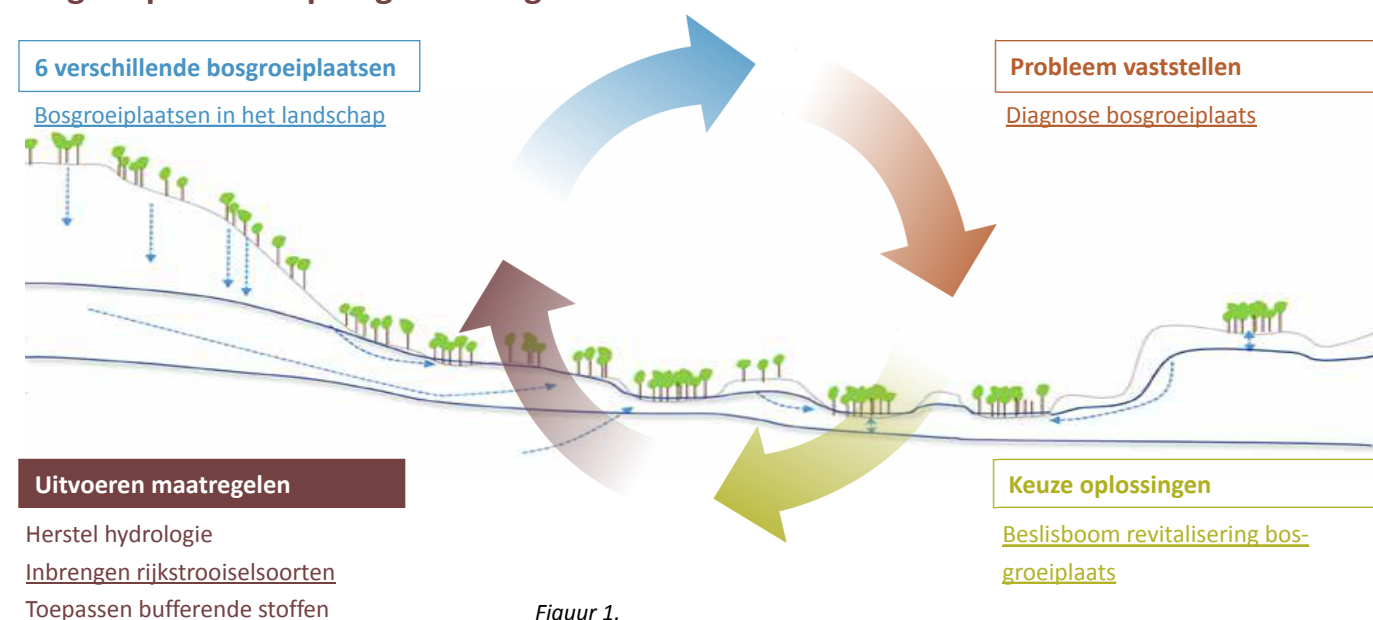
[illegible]

6 verschillende bosgroeiplaatsen

Bosgroeiplaatsen in het landschap

Probleem vaststellen

Diagnose bosgroeiplaats

Uitvoeren maatregelen

Herstel hydrologie

Inbrengen rijkstrooiselsoorten

Toepassen bufferende stoffen

Keuze oplossingen

Beslisboom revitalisering bosgroeiplaats

Figuur 1.